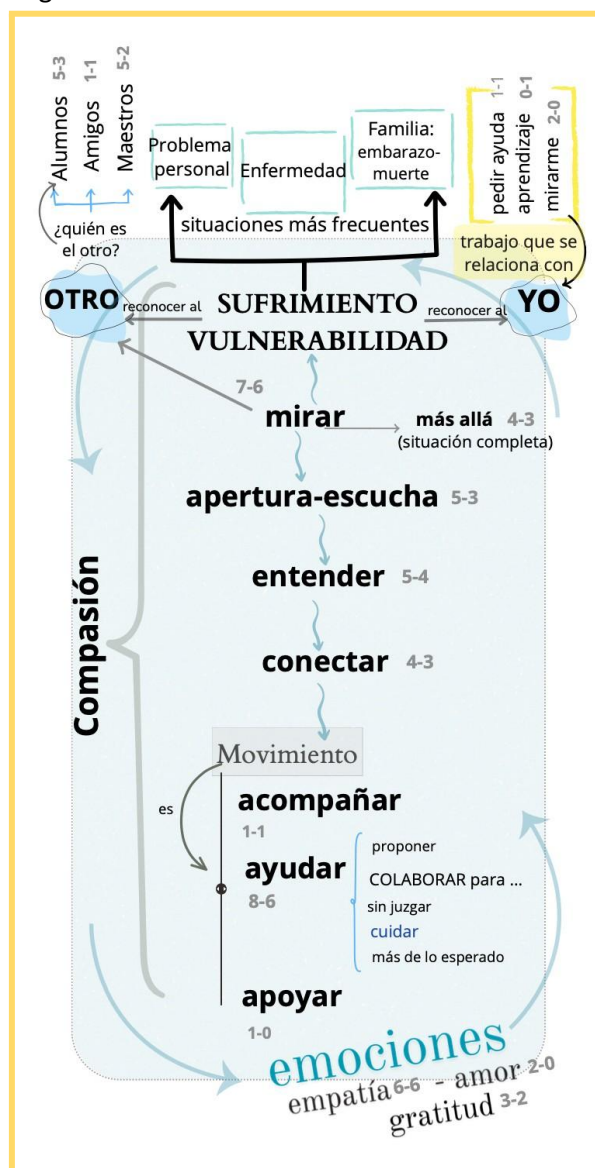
Alumnos 5-3
Amigos 1-1
Maestros 5-2

¿quién es el otro?

Problema personal
Enfermedad
Familia: embarazo-muerte

situaciones más frecuentes

pedir ayuda 1-1
aprendizaje 0-1
mirarme 2-0

trabajo que se relaciona con

OTRO
reconocer al
SUFRIMIENTO
VULNERABILIDAD
reconocer al
YO

7-6
mirar
más allá 4-3
(situación completa)

apertura-escucha 5-3

entender 5-4

conectar 4-3

Compasión

Movimiento

es

acompañar
1-1

ayudar
8-6

proponer
COLABORAR para ...
sin juzgar
cuidar
más de lo esperado

apoyar
1-0

emociones
empatía 6-6 - amor 2-0
gratitud 3-2